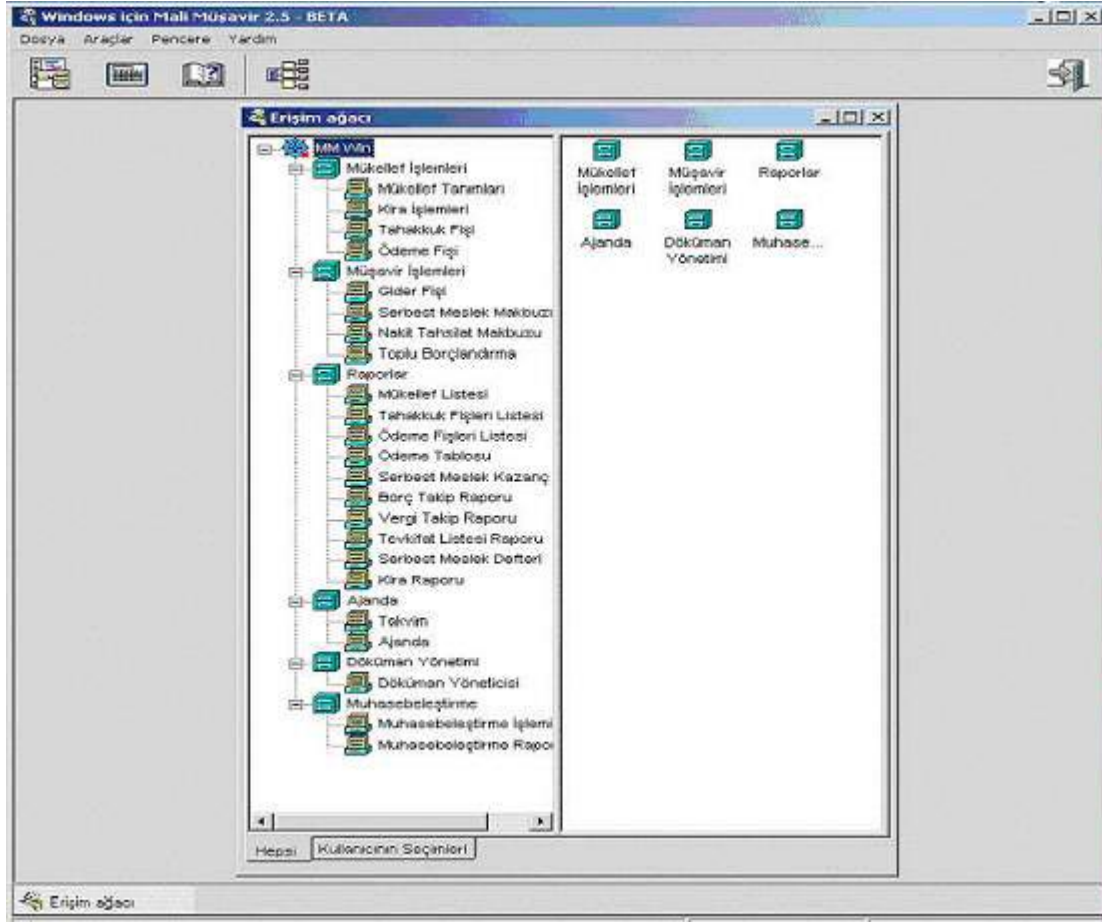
Windows için Mali Müşavir 2.5 - BETA

Dosya Araçlar Pencere Yardım

Erişim ağacı

MM Win
Mükellef İşlemleri
Mükellef Tanımları
Kira İşlemleri
Tahakkuk Fişi
Ödeme Fişi
Müşavir İşlemleri
Gider Fişi
Serbest Meslek Makbuzu
Nakit Tahsilat Makbuzu
Toplu Borçlandırma
Raporlar
Mükellef Listesi
Tahakkuk Fişleri Listesi
Ödeme Fişleri Listesi
Ödeme Tablosu
Serbest Meslek Kazanç
Borç Takip Raporu
Vergi Takip Raporu
Tevkifat Listesi Raporu
Serbest Meslek Defteri
Kira Raporu
Ajanda
Takvim
Ajanda
Döküman Yönetimi
Döküman Yöneticisi
Muhasebeleştirme
Muhasebeleştirme İşlemi
Muhasebeleştirme Rapor

Mükellef İşlemleri
Müşavir İşlemleri
Raporlar
Ajanda
Döküman Yönetimi
Muhase...

Hepsi
Kullanıcının Seçimleri

Erişim ağacı